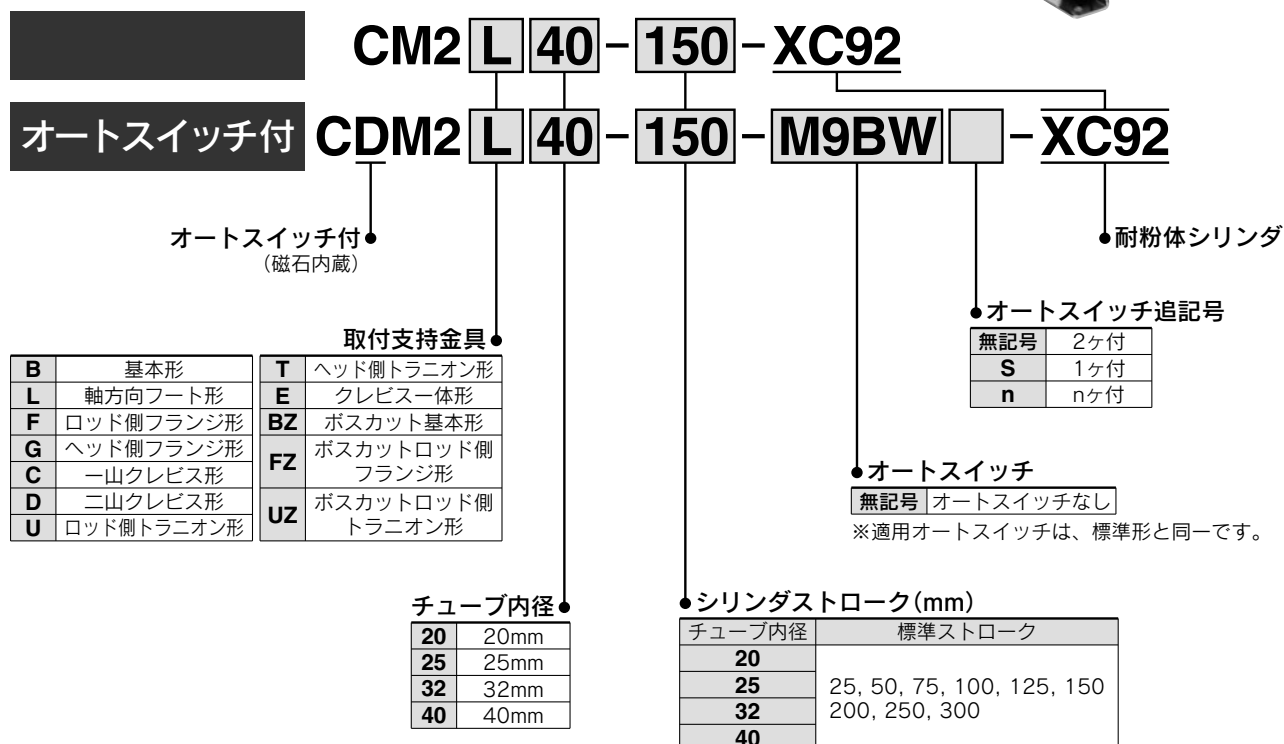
CM2 L 40 - 150 - XC92

オートスイッチ付 CDM2 L 40 - 150 - M9BW - XC92

オートスイッチ付
（磁石内蔵）

耐粉体シリンダ

オートスイッチ追記号

| 無記号 | 2ヶ付 |
|---|---|
| S | 1ヶ付 |
| n | nヶ付 |

取付支持金具

| B | 基本形 |
|---|---|
| L | 軸方向フート形 |
| F | ロッド側フランジ形 |
| G | ヘッド側フランジ形 |
| C | 一山クレビス形 |
| D | 二山クレビス形 |
| U | ロッド側トラニオン形 |

| T | ヘッド側トラニオン形 |
|---|---|
| E | クレビス一体形 |
| BZ | ボスカット基本形 |
| FZ | ボスカットロッド側フランジ形 |
| UZ | ボスカットロッド側トラニオン形 |

オートスイッチ

| 無記号 | オートスイッチなし |
|---|---|

※適用オートスイッチは、標準形と同一です。

チューブ内径

| 20 | 20mm |
|---|---|
| 25 | 25mm |
| 32 | 32mm |
| 40 | 40mm |

シリンダストローク(mm)

| チューブ内径 | 標準ストローク |
|---|---|
| 20 | 25, 50, 75, 100, 125, 150 200, 250, 300 |
| 25 | |
| 32 | |
| 40 | |